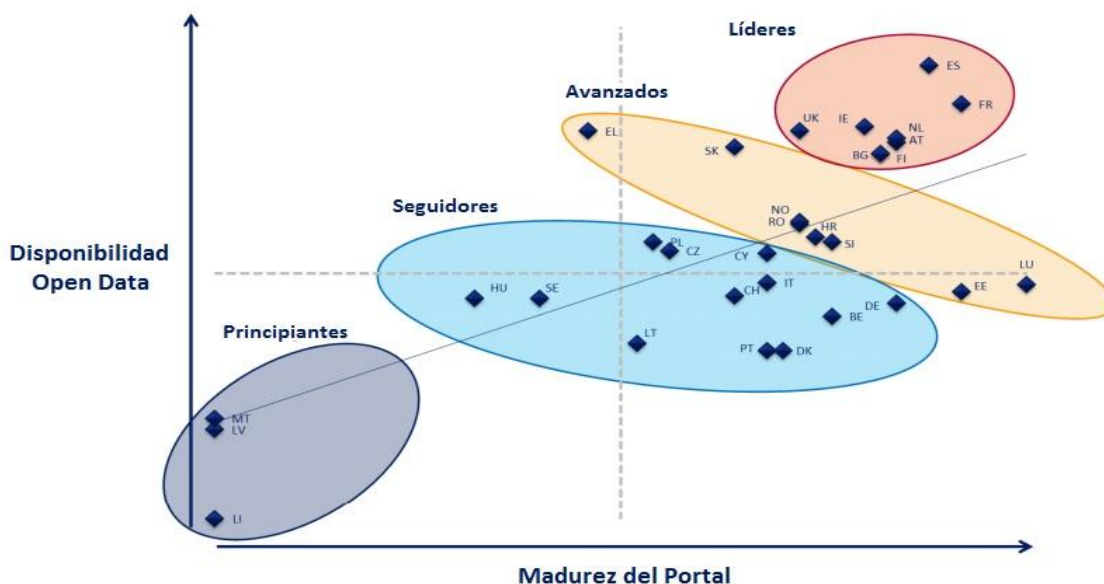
Líderes

ES

FR

UK

IE

NL

AT

BG

FI

Avanzados

EL

SK

Seguidores

NO

RO

HR

SI

PL

CZ

CY

LU

Disponibilidad Open Data

HU

SE

IT

CH

EE

DE

BE

LT

PT

DK

Principiantes

MT

LV

LI

Madurez del Portal